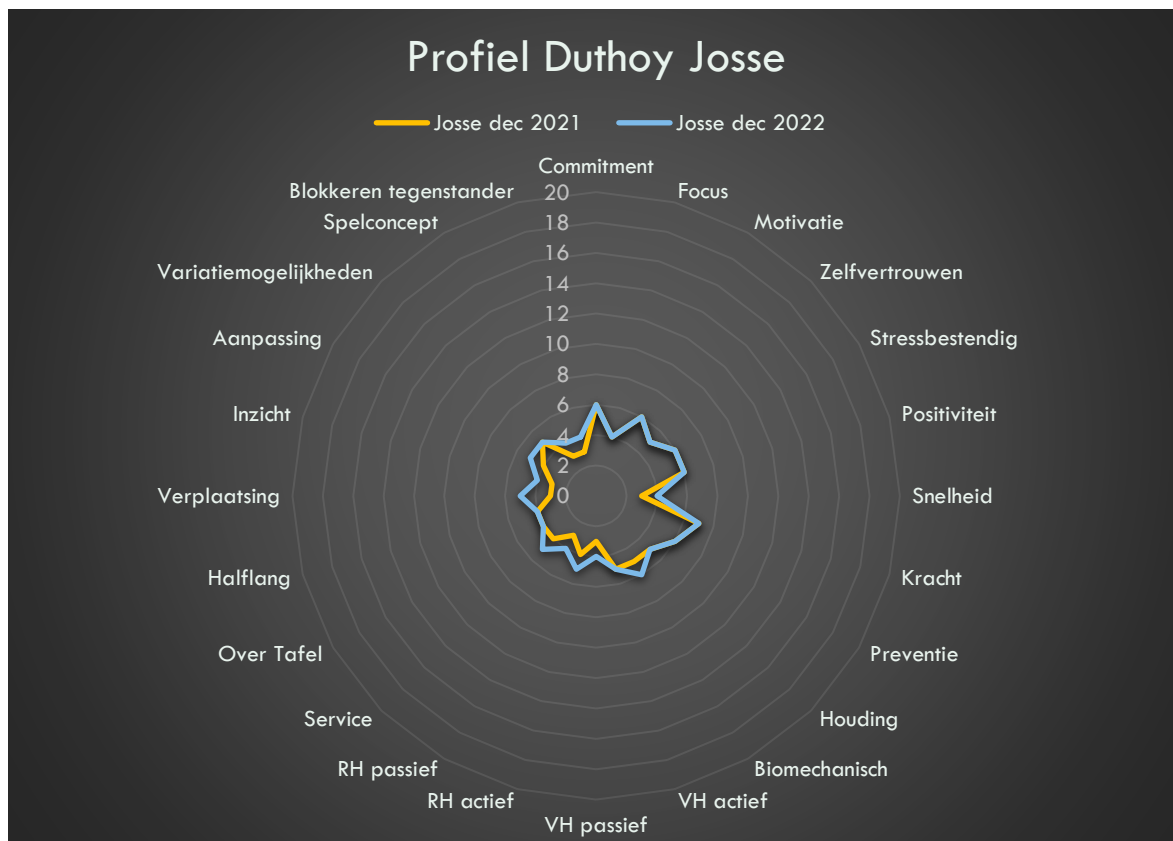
Profiel Duthoy Josse

Josse dec 2021
Josse dec 2022

Commitment
Focus
Motivatie
Zelfvertrouwen
Stressbestendig
Positiviteit
Snelheid
Kracht
Preventie
Houding
Biomechanisch
VH actief
VH passief
RH actief
RH passief
Service
Over Tafel
Halflang
Verplaatsing
Inzicht
Aanpassing
Variatiemogelijkheden
Spelconcept
Blokkeren tegenstander

20
18
16
14
12
10
8
6
4
2
0